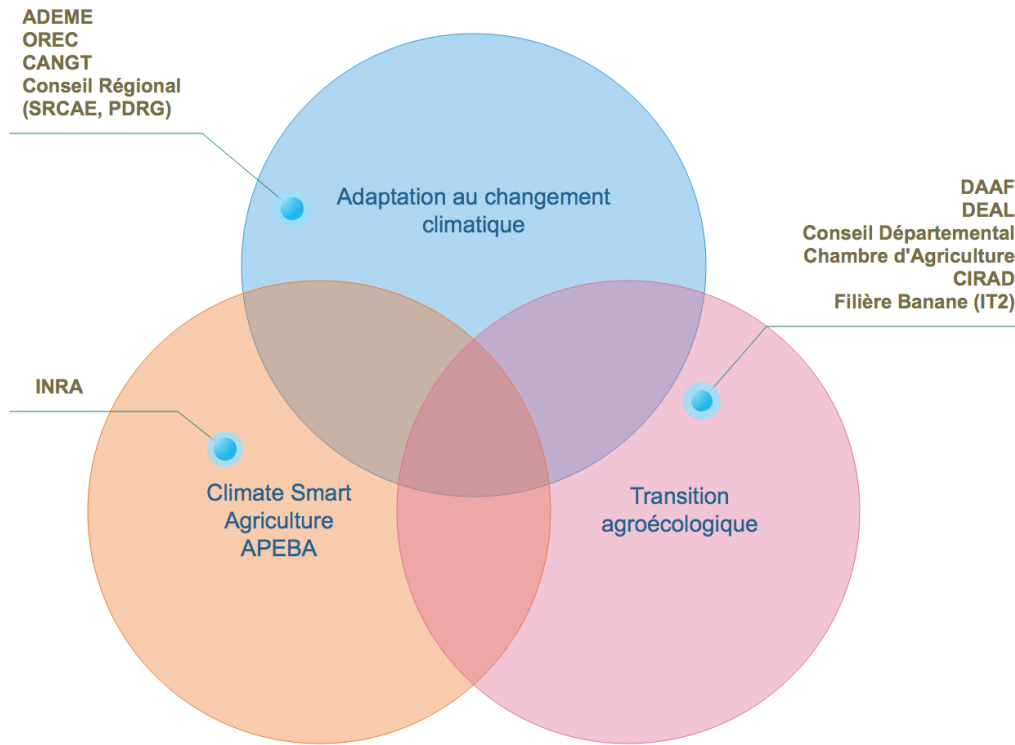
ADEME
OREC
CANGT
Conseil Régional
(SRCAE, PDRG)

Adaptation au changement climatique

DAAF
DEAL
Conseil Départemental
Chambre d'Agriculture
CIRAD
Filière Banane (IT2)

INRA

Climate Smart Agriculture APEBA

Transition agroécologique